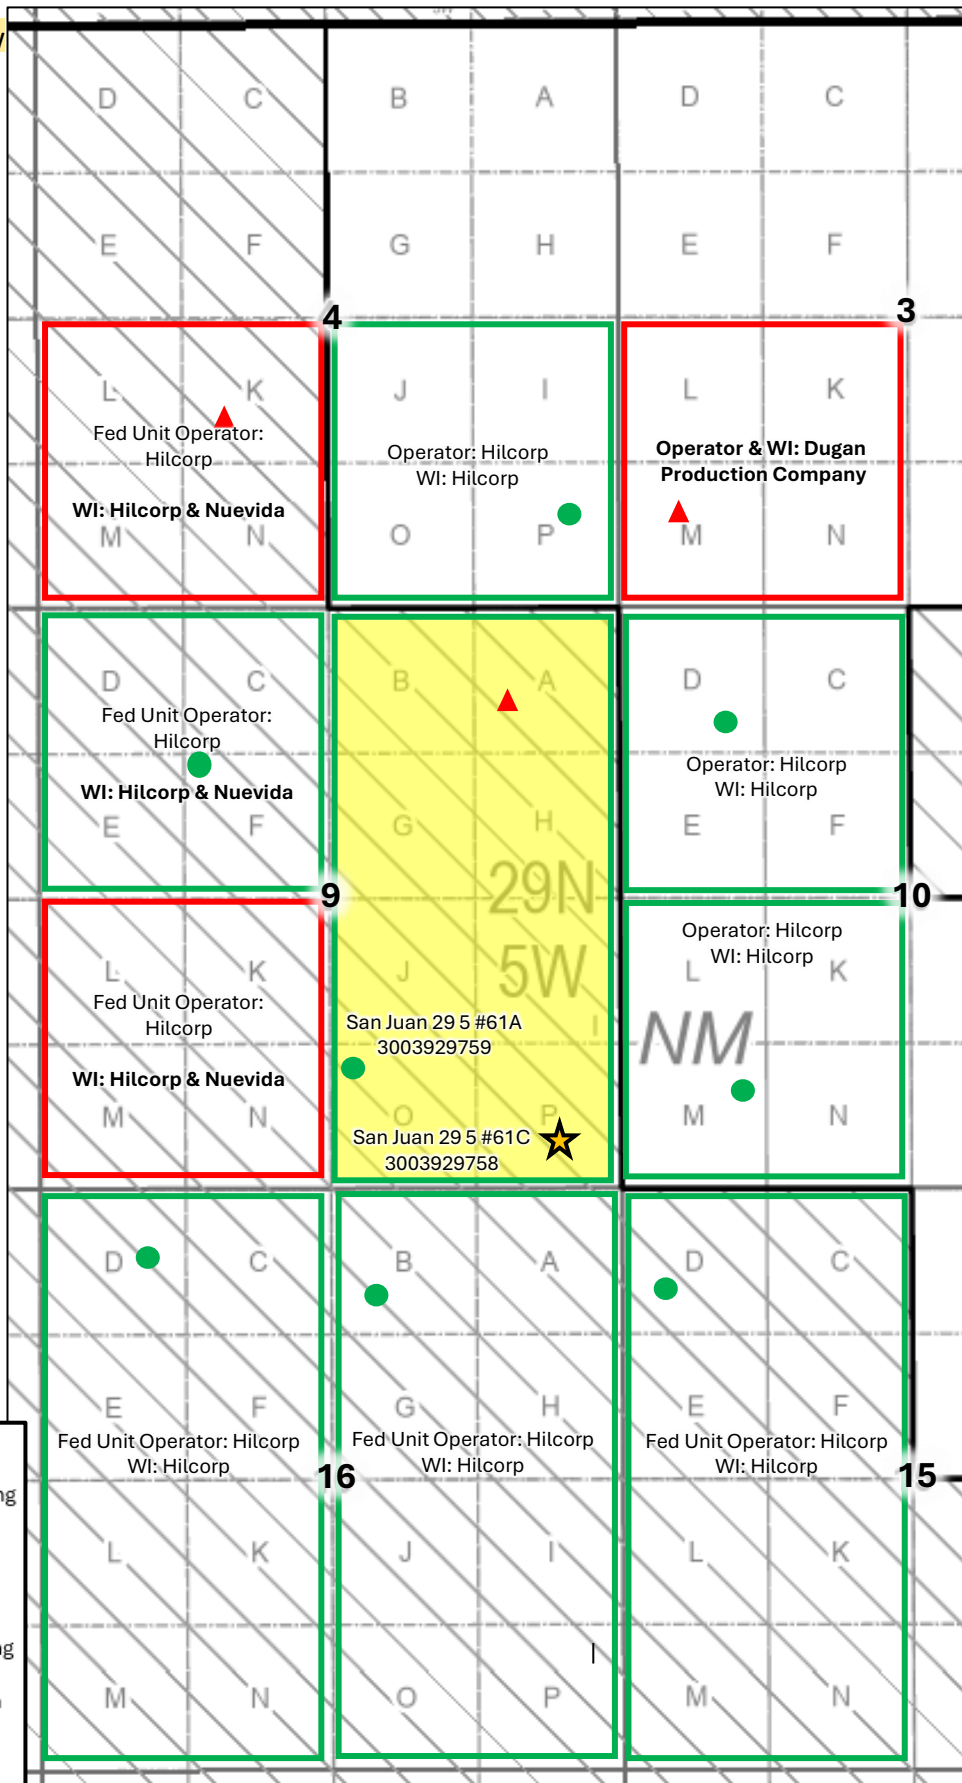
D C B A D C
E F G H E F

4 3

L K
Fed Unit Operator: Hilcorp
WI: Hilcorp & Nuevida
M N

J I
Operator: Hilcorp
WI: Hilcorp
O P

L K
Operator & WI: Dugan Production Company
M N

D C
Fed Unit Operator: Hilcorp
WI: Hilcorp & Nuevida
E F

B A
G H
29N
5W
J I
San Juan 29 5 #61A
3003929759
O P
San Juan 29 5 #61C
3003929758

D C
Operator: Hilcorp
WI: Hilcorp
E F

9 10

L K
Fed Unit Operator: Hilcorp
WI: Hilcorp & Nuevida
M N

Operator: Hilcorp
WI: Hilcorp
L K
NM
M N

D C
E F
Fed Unit Operator: Hilcorp
WI: Hilcorp
L K
M N

16

B A
G H
Fed Unit Operator: Hilcorp
WI: Hilcorp
J I
O P

D C
E F
Fed Unit Operator: Hilcorp
WI: Hilcorp
L K
M N

15